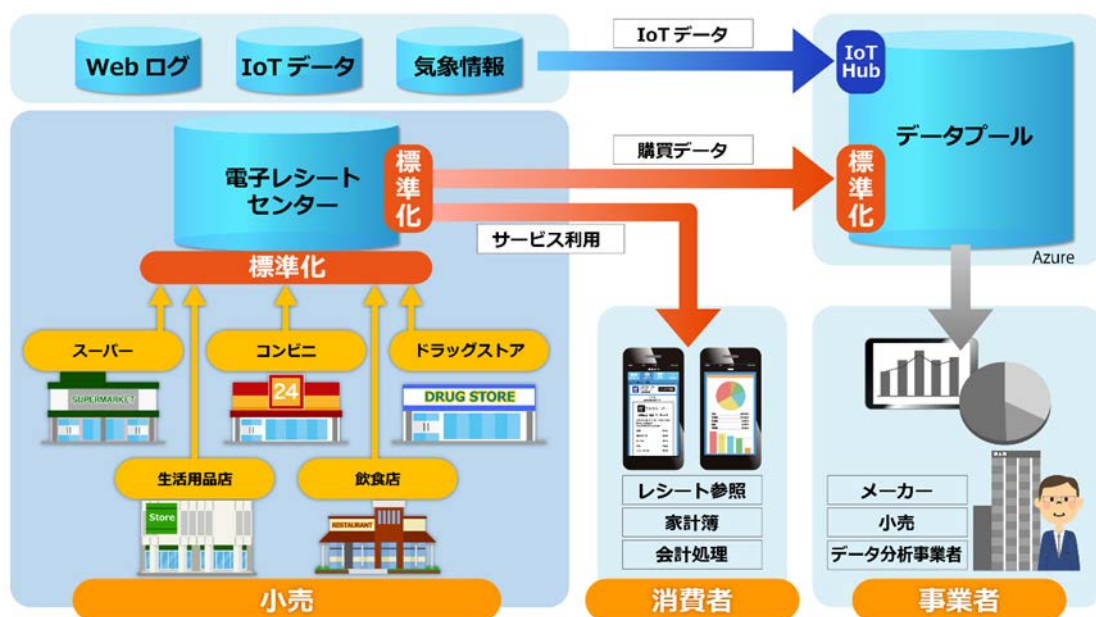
Web ログ
IoT データ
気象情報

IoT データ

IoT Hub
データプール
標準化
Azure

電子レシートセンター
標準化

購買データ
サービス利用

標準化

スーパー
コンビニ
ドラッグストア
SUPERMARKET
24
DRUG STORE
生活用品店
飲食店
Store
RESTAURANT

レシート参照
家計簿
会計処理

メーカー
小売
データ分析事業者

小売
消費者
事業者